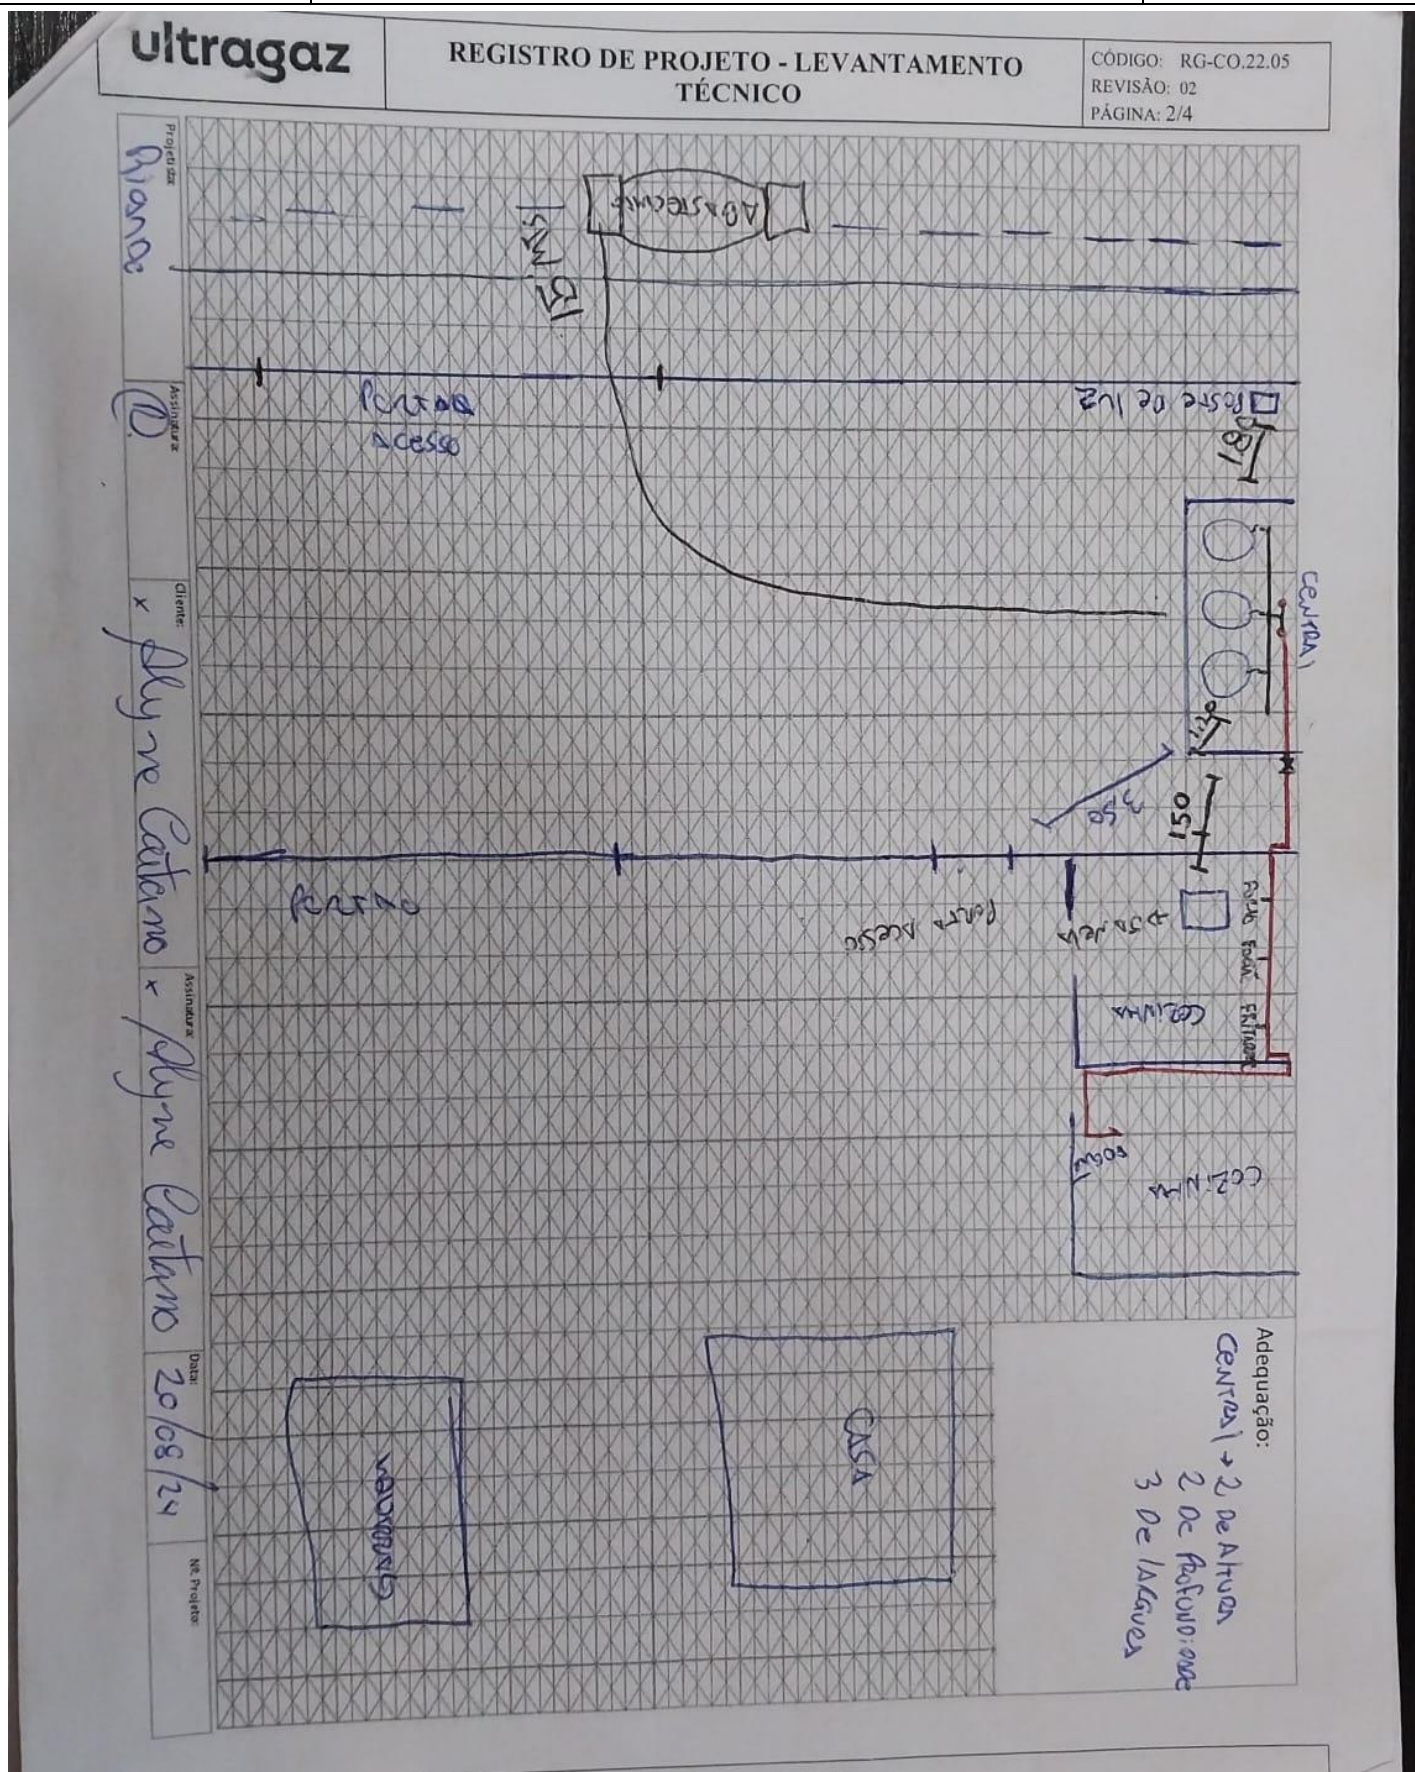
ultragaz

REGISTRO DE PROJETO - LEVANTAMENTO TÉCNICO

CÓDIGO: RG-CO.22.05
REVISÃO: 02
PÁGINA: 2/4

Projetista: Riana
Assinatura: R.
Cliente: x Alyne Caetano
Assinatura: x Alyne Caetano
Data: 20/08/24
Nº. Projeto:

ABASTECIMENTO

15 MTS

PORTÃO ACESSO

POSTE DE LUZ

180

CENTRAL

150

350

PORTÃO

PORTA ACESSO

PISO ELEV.

FOGÃO

FRITADEIRA

COZINHA

FOGÃO

COZINHA

Adequação:
CENTRAL → 2 DE ALTURA
2 DE PROFUNDIDADE
3 DE LARGURA

CASA

VAGA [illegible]